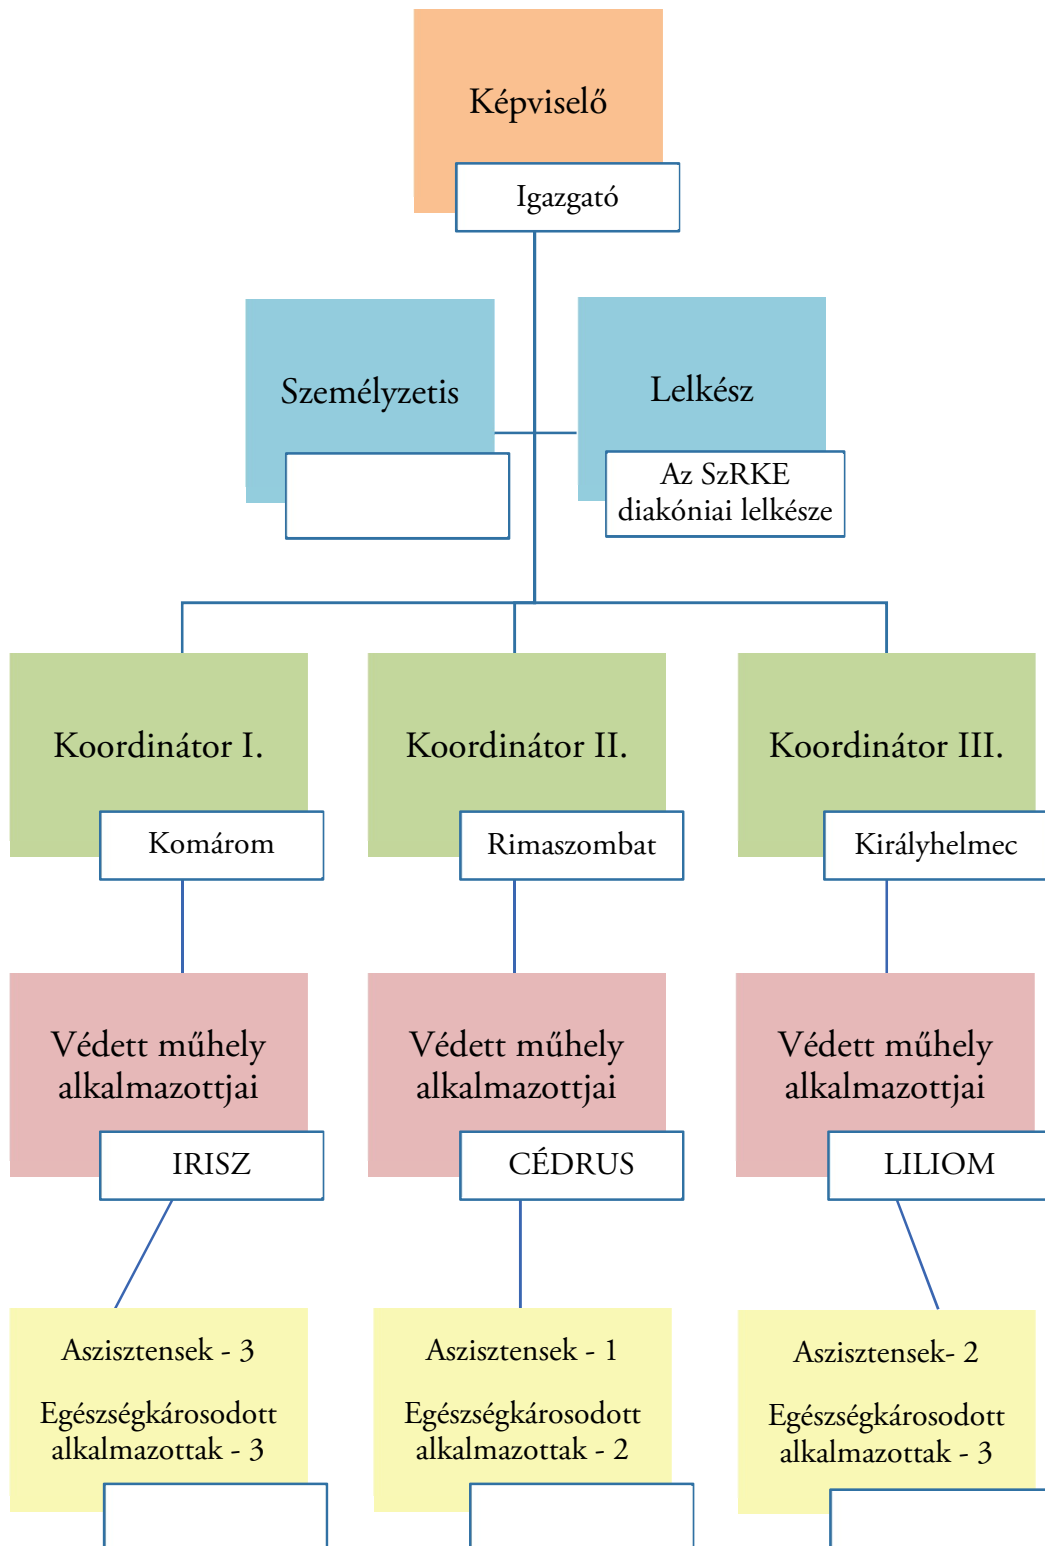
Képviselő

Igazgató

Személyzetis

Lelkész

Az SzRKE diakóniai lelkésze

Koordinátor I.

Komárom

Koordinátor II.

Rimaszombat

Koordinátor III.

Királyhelmec

Védett műhely alkalmazottjai

IRISZ

Védett műhely alkalmazottjai

CÉDRUS

Védett műhely alkalmazottjai

LILIOM

Asziszt­ensek - 3

Egészségkárosodott alkalmazottak - 3

Asziszt­ensek - 1

Egészségkárosodott alkalmazottak - 2

Asziszt­ensek- 2

Egészségkárosodott alkalmazottak - 3